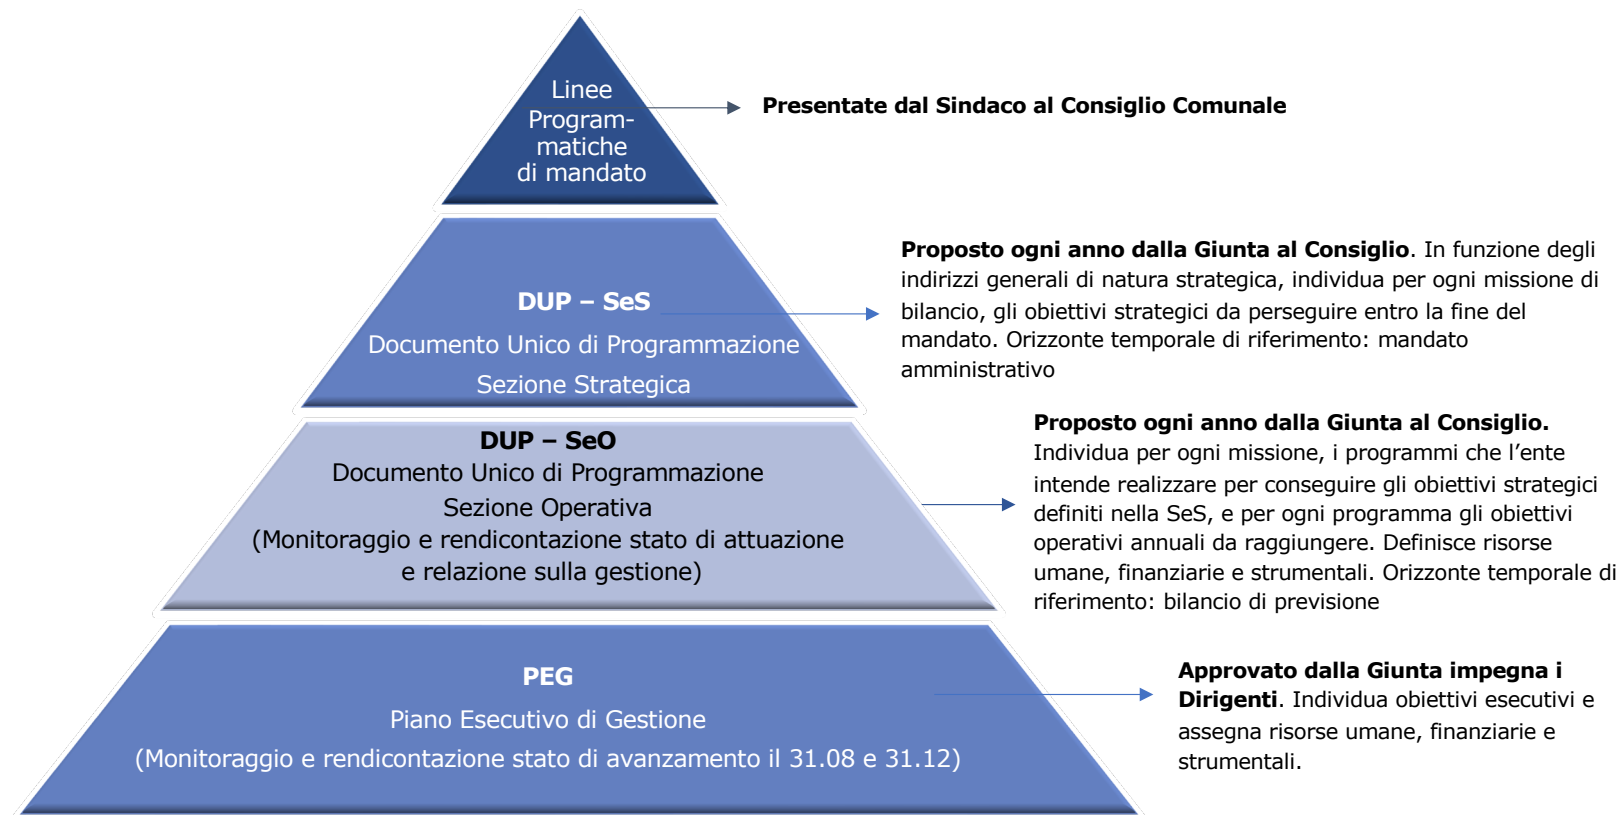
Linee Programmatiche di mandato

Presentate dal Sindaco al Consiglio Comunale

DUP – SeS
Documento Unico di Programmazione
Sezione Strategica

Proposto ogni anno dalla Giunta al Consiglio. In funzione degli indirizzi generali di natura strategica, individua per ogni missione di bilancio, gli obiettivi strategici da perseguire entro la fine del mandato. Orizzonte temporale di riferimento: mandato amministrativo

DUP – SeO
Documento Unico di Programmazione
Sezione Operativa
(Monitoraggio e rendicontazione stato di attuazione e relazione sulla gestione)

Proposto ogni anno dalla Giunta al Consiglio. Individua per ogni missione, i programmi che l'ente intende realizzare per conseguire gli obiettivi strategici definiti nella SeS, e per ogni programma gli obiettivi operativi annuali da raggiungere. Definisce risorse umane, finanziarie e strumentali. Orizzonte temporale di riferimento: bilancio di previsione

PEG
Piano Esecutivo di Gestione
(Monitoraggio e rendicontazione stato di avanzamento il 31.08 e 31.12)

Approvato dalla Giunta impegna i Dirigenti. Individua obiettivi esecutivi e assegna risorse umane, finanziarie e strumentali.